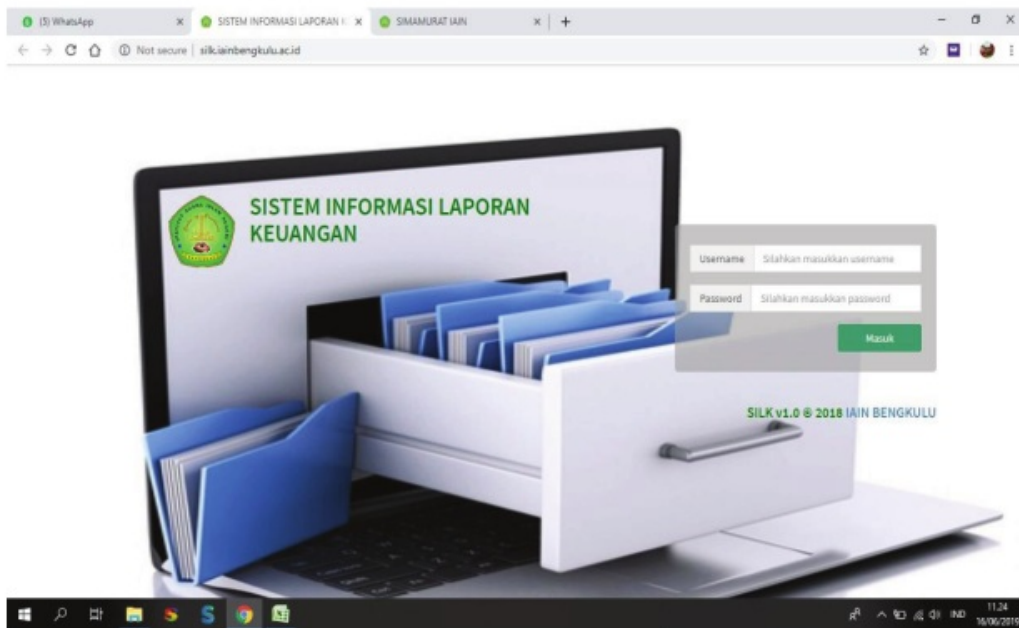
(5) WhatsApp
SISTEM INFORMASI LAPORAN K
SIMAMURAT IAIN
Not secure | silk.iainbengkulu.ac.id

SISTEM INFORMASI LAPORAN KEUANGAN

Username | Silahkan masukkan username
Password | Silahkan masukkan password
Masuk

SILK v1.0 © 2018 IAIN BENGKULU

IND 11.24 16/06/2019